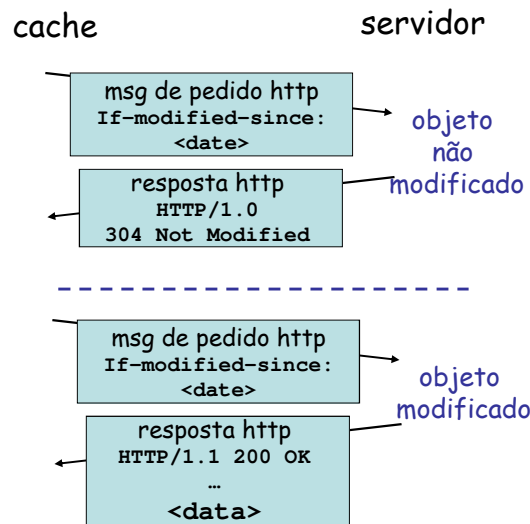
cache

servidor

msg de pedido http
If-modified-since: <date>

objeto não modificado

resposta http
HTTP/1.0
304 Not Modified

msg de pedido http
If-modified-since: <date>

objeto modificado

resposta http
HTTP/1.1 200 OK
…
<data>